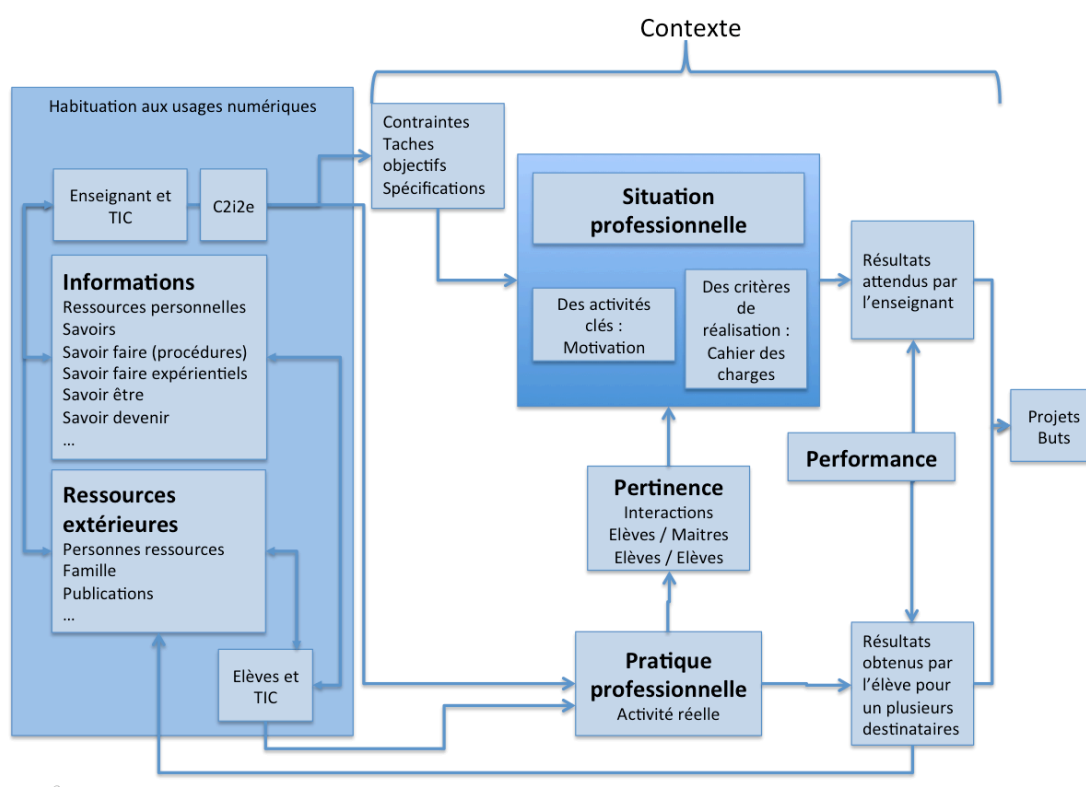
Contexte

Habituation aux usages numériques

Enseignant et TIC

C2i2e

Informations
Ressources personnelles
Savoirs
Savoir faire (procédures)
Savoir faire expérientiels
Savoir être
Savoir devenir
...

Ressources extérieures
Personnes ressources
Famille
Publications
...

Elèves et TIC

Contraintes
Taches
objectifs
Spécifications

Situation professionnelle

Des activités clés : Motivation

Des critères de réalisation : Cahier des charges

Pertinence
Interactions
Elèves / Maitres
Elèves / Elèves

Pratique professionnelle
Activité réelle

Résultats attendus par l'enseignant

Performance

Résultats obtenus par l'élève pour un plusieurs destinataires

Projets
Buts